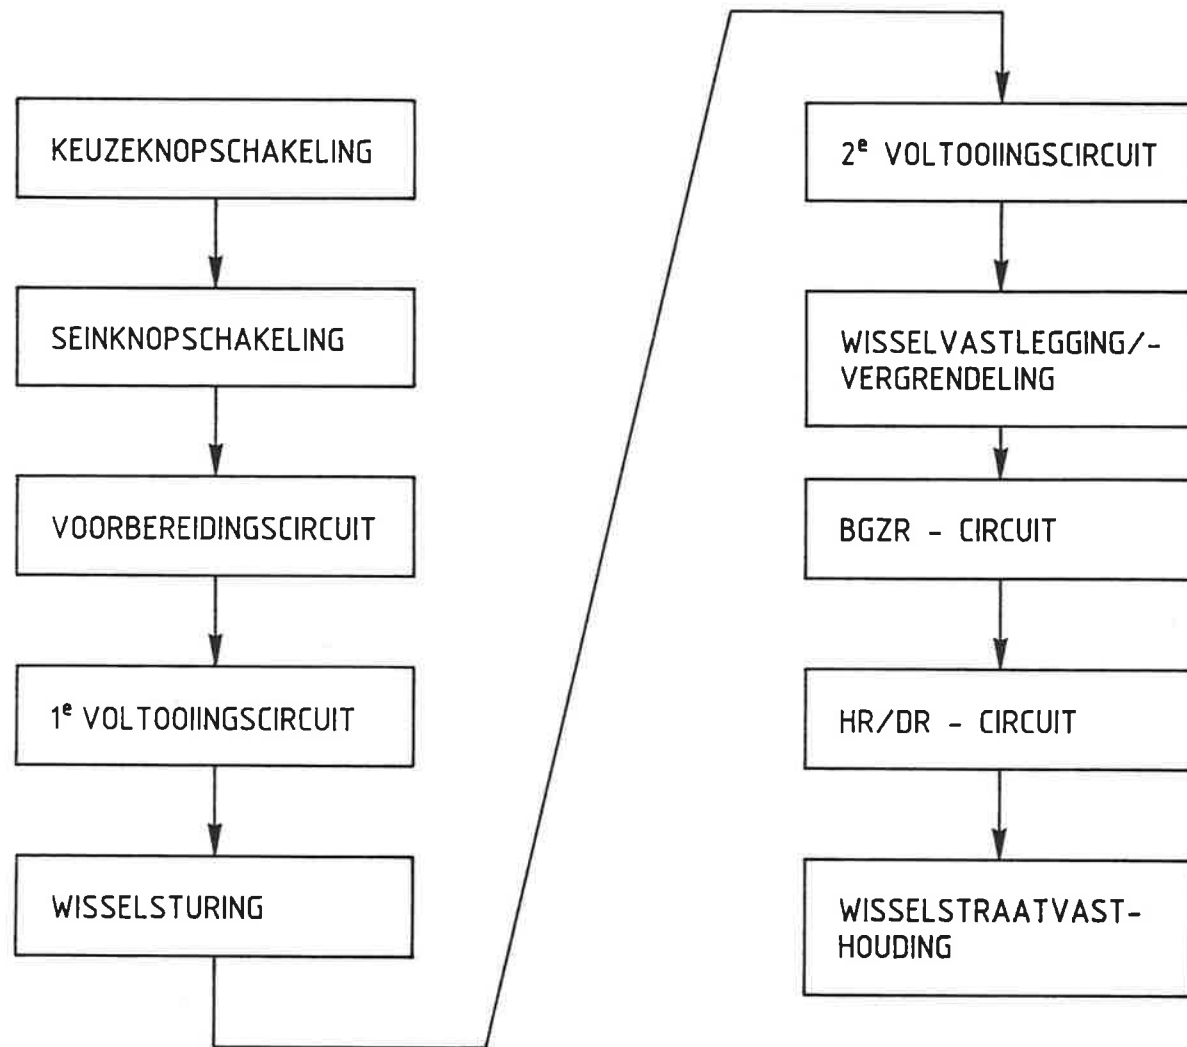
KEUZEKNOPSCHAKELING

SEINKNOPSCHAKELING

VOORBEREIDINGSCIRCUIT

1$^{e}$ VOLTOOIINGSCIRCUIT

WISSELSTURING

2$^{e}$ VOLTOOIINGSCIRCUIT

WISSELVASTLEGGING/-VERGRENDELING

BGZR - CIRCUIT

HR/DR - CIRCUIT

WISSELSTRAATVAST-HOUDING